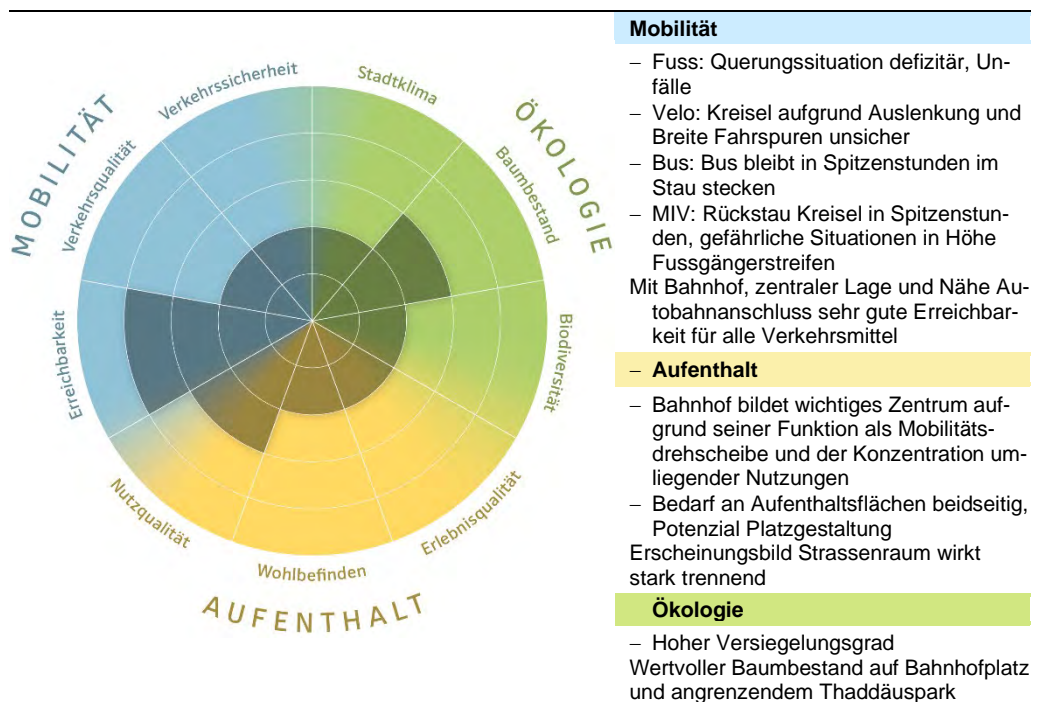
MOBILITÄT
Verkehrssicherheit
Verkehrsqualität
Erreichbarkeit
Stadtklima
ÖKOLOGIE
Baumbestand
Biodiversität
Erlebnisqualität
Wohlbefinden
Nutzqualität
AUFENTHALT

**Mobilität**

– Fuss: Querungssituation defizitär, Unfälle
– Velo: Kreisel aufgrund Auslenkung und Breite Fahrspuren unsicher
– Bus: Bus bleibt in Spitzenstunden im Stau stecken
– MIV: Rückstau Kreisel in Spitzenstunden, gefährliche Situationen in Höhe Fussgängerstreifen
Mit Bahnhof, zentraler Lage und Nähe Autobahnanschluss sehr gute Erreichbarkeit für alle Verkehrsmittel

– **Aufenthalt**

– Bahnhof bildet wichtiges Zentrum aufgrund seiner Funktion als Mobilitätsdrehscheibe und der Konzentration umliegender Nutzungen
– Bedarf an Aufenthaltsflächen beidseitig, Potenzial Platzgestaltung
Erscheinungsbild Strassenraum wirkt stark trennend

**Ökologie**

– Hoher Versiegelungsgrad
Wertvoller Baumbestand auf Bahnhofplatz und angrenzendem Thaddäuspark